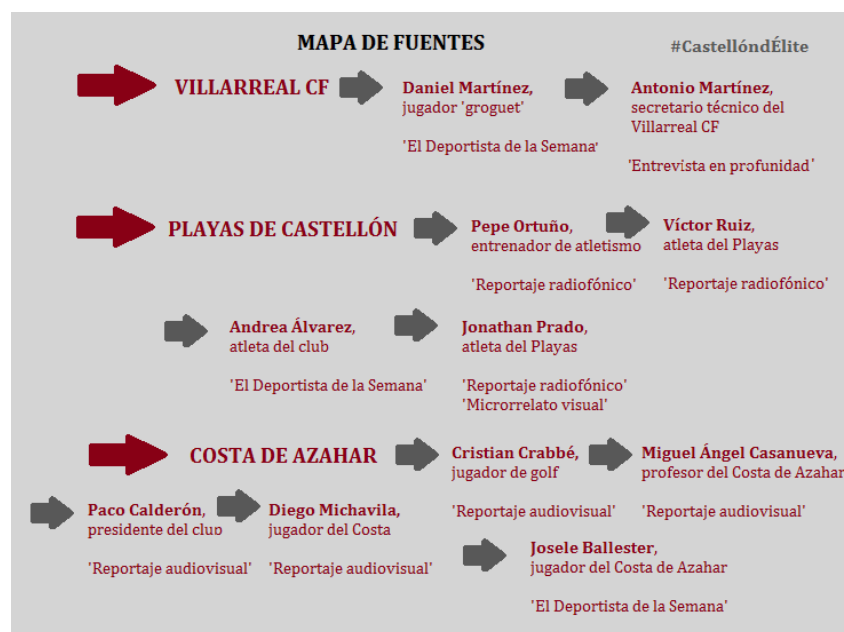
MAPA DE FUENTES

#CastellóndÉlite

VILLARREAL CF

Daniel Martínez, jugador 'groguet'

'El Deportista de la Semana'

Antonio Martínez, secretario técnico del Villarreal CF

'Entrevista en profundidad'

PLAYAS DE CASTELLÓN

Pepe Ortuño, entrenador de atletismo

'Reportaje radiofónico'

Víctor Ruiz, atleta del Playas

'Reportaje radiofónico'

Andrea Álvarez, atleta del club

'El Deportista de la Semana'

Jonathan Prado, atleta del Playas

'Reportaje radiofónico'
'Microrrelato visual'

COSTA DE AZAHAR

Cristian Crabbé, jugador de golf

'Reportaje audiovisual'

Miguel Ángel Casanueva, profesor del Costa de Azahar

'Reportaje audiovisual'

Paco Calderón, presidente del club

'Reportaje audiovisual'

Diego Michavila, jugador del Costa

'Reportaje audiovisual'

Josele Ballester, jugador del Costa de Azahar

'El Deportista de la Semana'